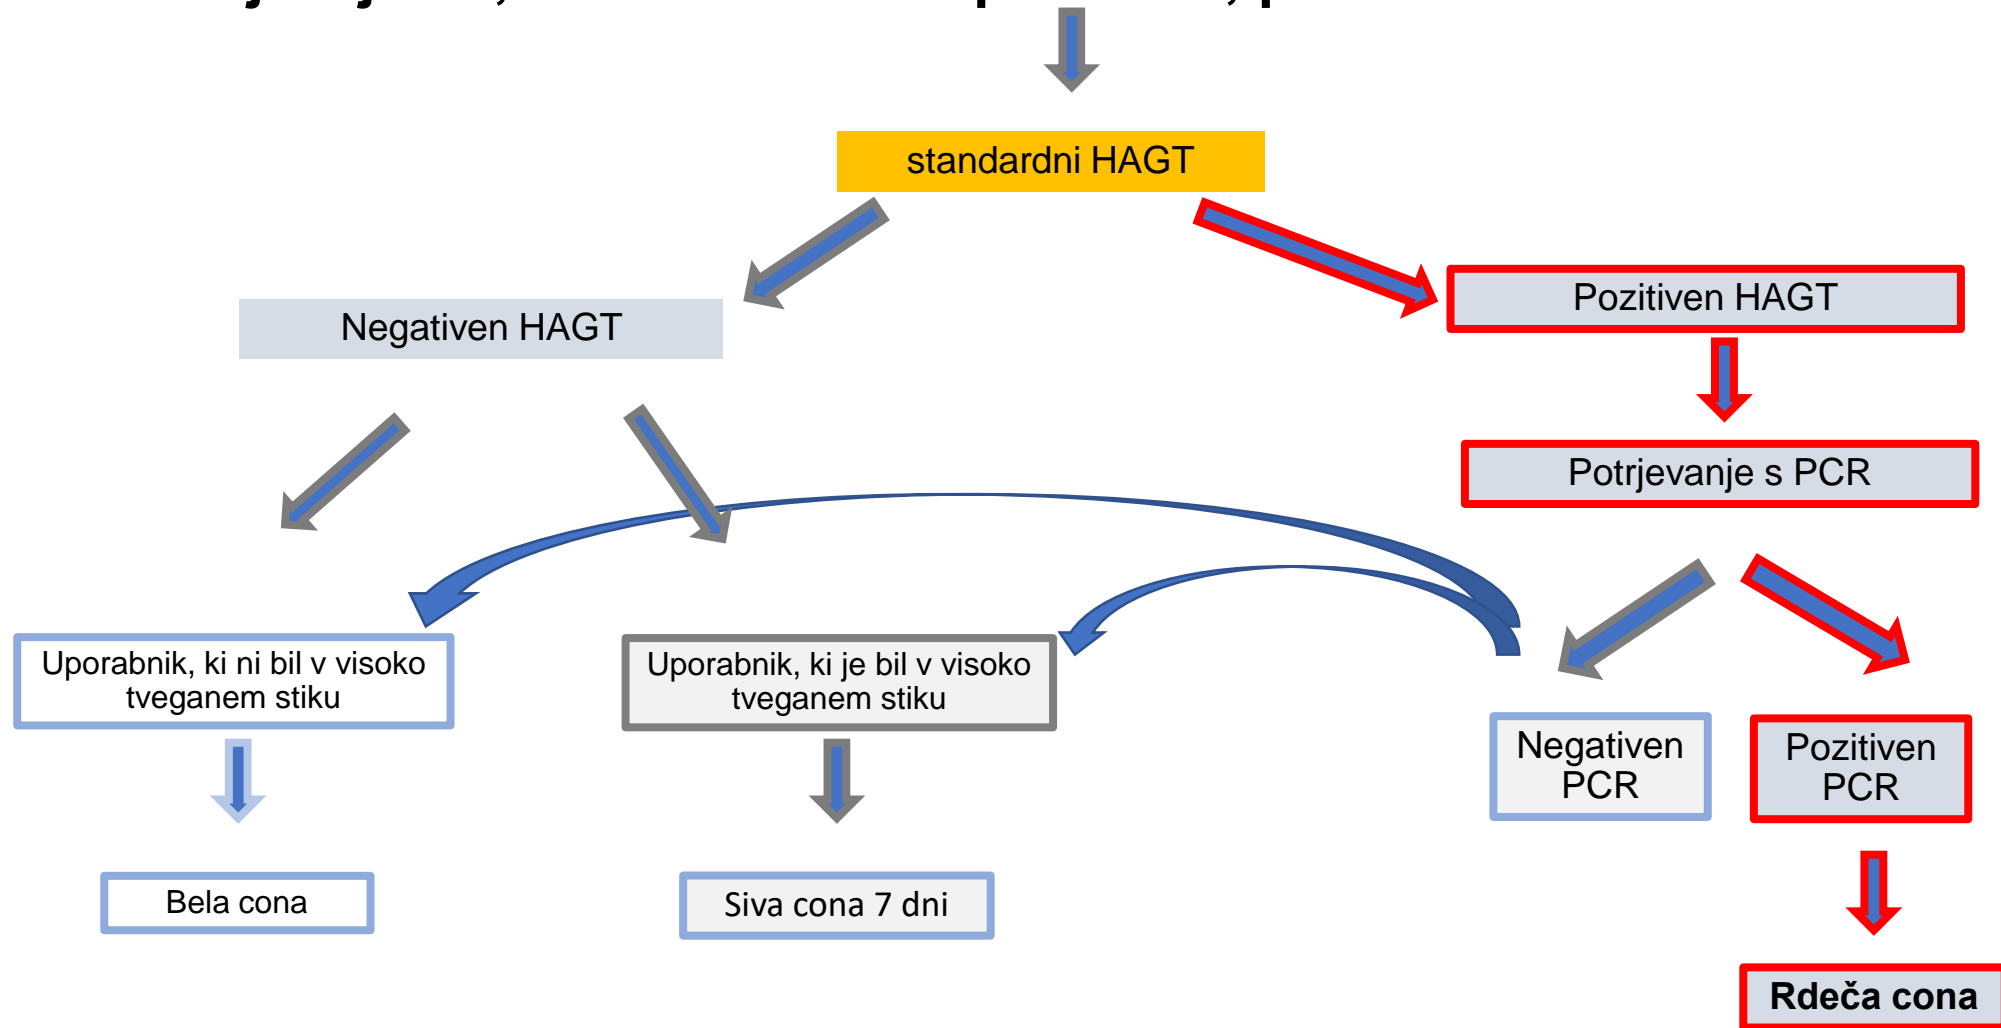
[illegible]

standardni HAGT

Negativen HAGT

Pozitiven HAGT

Potrjevanje s PCR

Uporabnik, ki ni bil v visoko tveganem stiku

Uporabnik, ki je bil v visoko tveganem stiku

Negativen PCR

Pozitiven PCR

Bela cona

Siva cona 7 dni

Rdeča cona